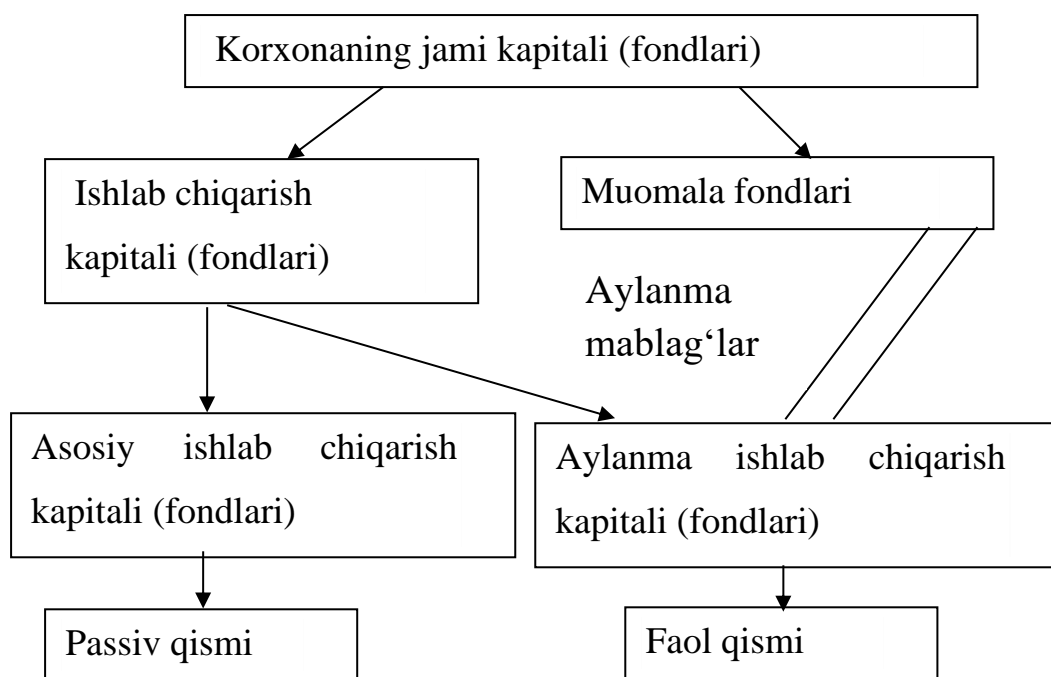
Korxonaning jami kapitali (fondlari)

Ishlab chiqarish kapitali (fondlari)

Muomala fondlari

Aylanma mablag‘lar

Asosiy ishlab chiqarish kapitali (fondlari)

Aylanma ishlab chiqarish kapitali (fondlari)

Passiv qismi

Faol qismi